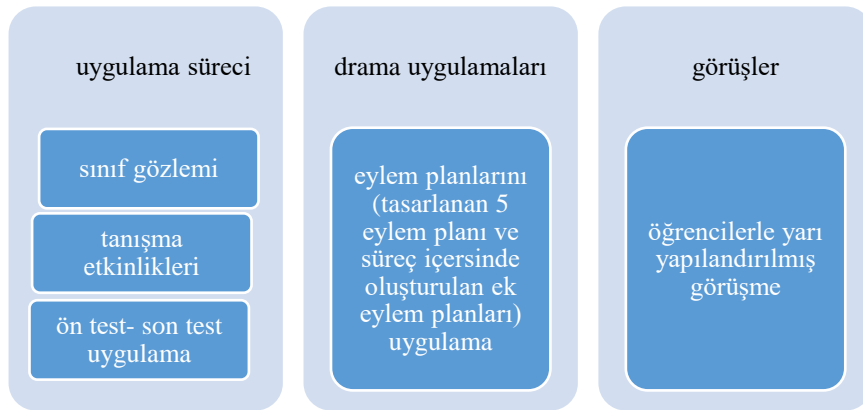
uygulama süreci

sınıf gözlemi

tanışma etkinlikleri

ön test- son test uygulama

drama uygulamaları

eylem planlarını (tasarlanan 5 eylem planı ve süreç içersinde oluşturulan ek eylem planları) uygulama

görüşler

öğrencilerle yarı yapılandırılmış görüşme